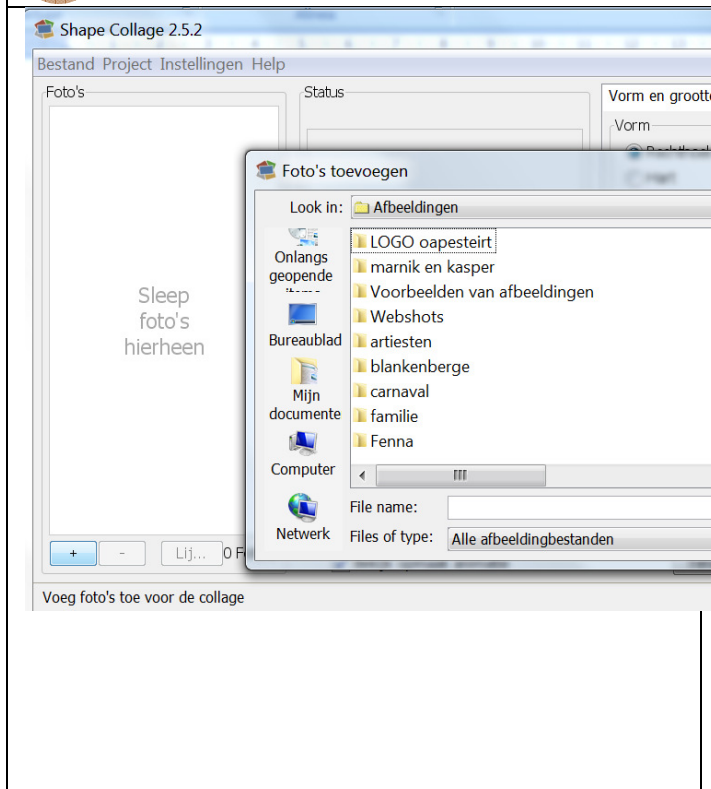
Shape Collage 2.5.2

Bestand Project Instellingen Help

Foto's

Sleep foto's hierheen

+ - Lij... 0 F

Status

Vorm en groott

Vorm

Foto's toevoegen

Look in: Afbeeldingen

Onlangs geopende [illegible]

Bureaublad

Mijn documente

Computer

Netwerk

LOGO oapesteirt
marnik en kasper
Voorbeelden van afbeeldingen
Webshots
artiesten
blankenberge
carnaval
familie
Fenna

File name:

Files of type: Alle afbeeldingbestanden

Voeg foto's toe voor de collage